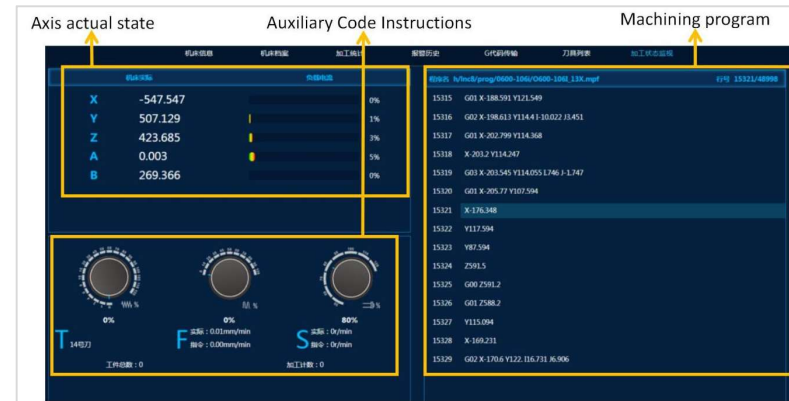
Axis actual state

Auxiliary Code Instructions

Machining program

机床信息 机床档案 加工统计 报警历史 G代码传输 刀具列表 加工状态监视

机床坐标 负载电流

| | | | |
|---|---|---|---|
| X | -547.547 | | 0% |
| Y | 507.129 | | 1% |
| Z | 423.685 | | 3% |
| A | 0.003 | | 5% |
| B | 269.366 | | 0% |

0% 0% 80%

T 14号刀

F 实际：0.01mm/min 指令：0.00mm/min

S 实际：0r/min 指令：0r/min

工件总数：0 加工计数：0

程序名 h/lnc8/prog/0600-106/O600-106_13X.mpf 行号 15321/48998

15315 G01 X-188.591 Y121.549
15316 G02 X-198.613 Y114.4 I-10.022 J3.451
15317 G01 X-202.799 Y114.368
15318 X-203.2 Y114.247
15319 G03 X-203.545 Y114.055 I.746 J-1.747
15320 G01 X-205.77 Y107.594
15321 X-176.348
15322 Y117.594
15323 Y87.594
15324 Z591.5
15325 G00 Z591.2
15326 G01 Z588.2
15327 Y115.094
15328 X-169.231
15329 G02 X-170.6 Y122. I16.731 J6.906